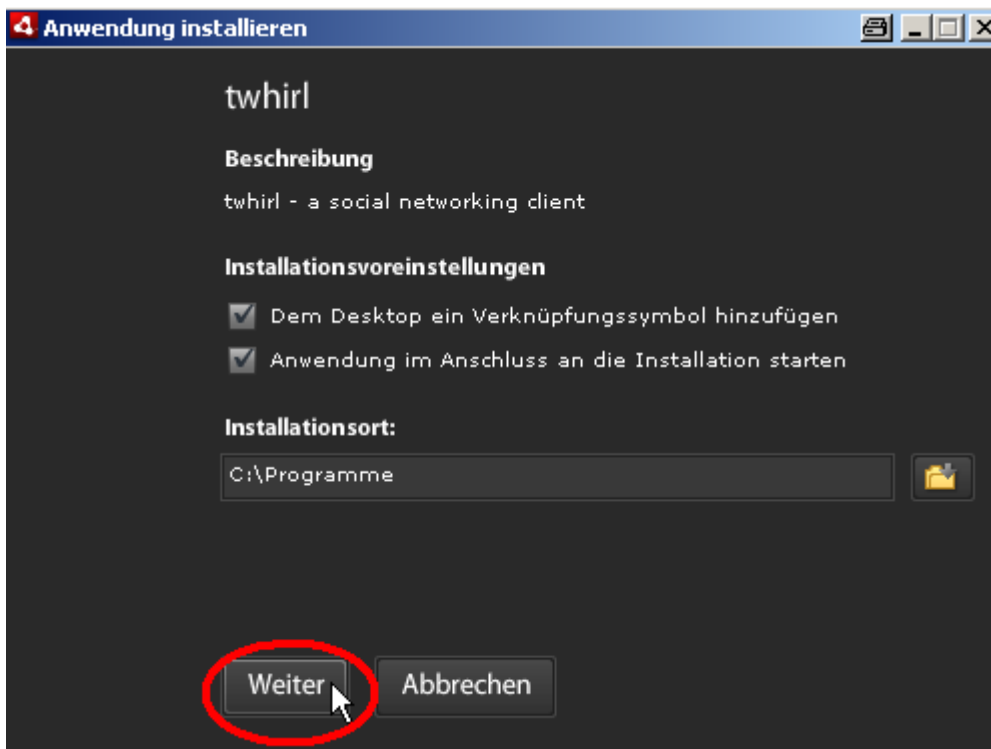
Anwendung installieren

twhirl

Beschreibung

twhirl - a social networking client

Installationsvoreinstellungen

Dem Desktop ein Verknüpfungssymbol hinzufügen

Anwendung im Anschluss an die Installation starten

Installationsort:

C:\Programme

Weiter

Abbrechen